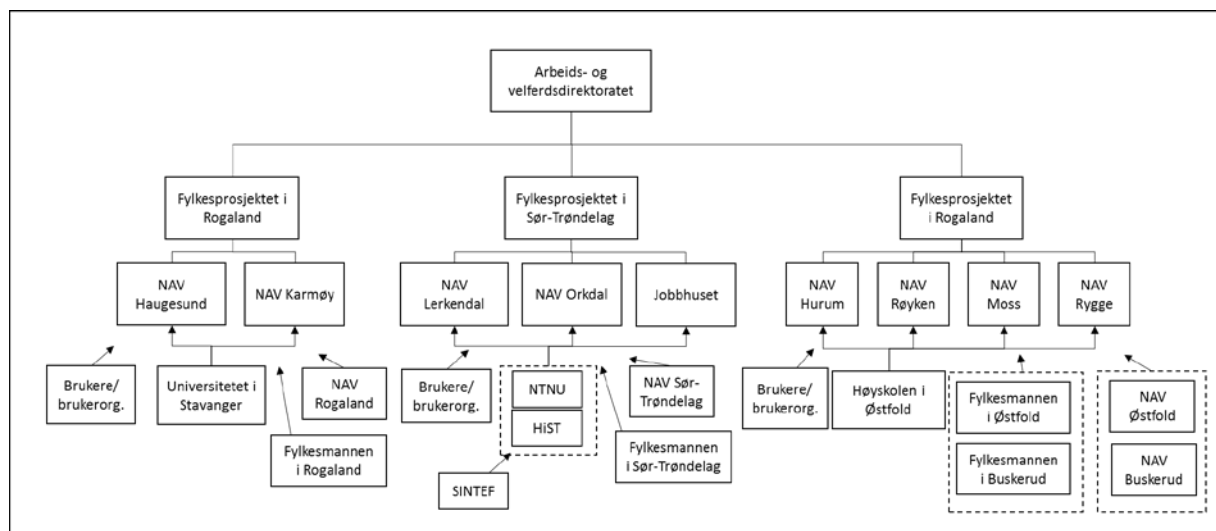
Arbeids- og velferdsdirektoratet

Fylkesprosjektet i Rogaland

Fylkesprosjektet i Sør-Trøndelag

Fylkesprosjektet i Rogaland

NAV Haugesund

NAV Karmøy

NAV Lerkendal

NAV Orkdal

Jobbhuset

NAV Hurum

NAV Røyken

NAV Moss

NAV Rygge

Brukere/ brukerorg.

Universitetet i Stavanger

NAV Rogaland

Fylkesmannen i Rogaland

Brukere/ brukerorg.

NTNU

HiST

NAV Sør-Trøndelag

Fylkesmannen i Sør-Trøndelag

SINTEF

Brukere/ brukerorg.

Høyskolen i Østfold

Fylkesmannen i Østfold

Fylkesmannen i Buskerud

NAV Østfold

NAV Buskerud